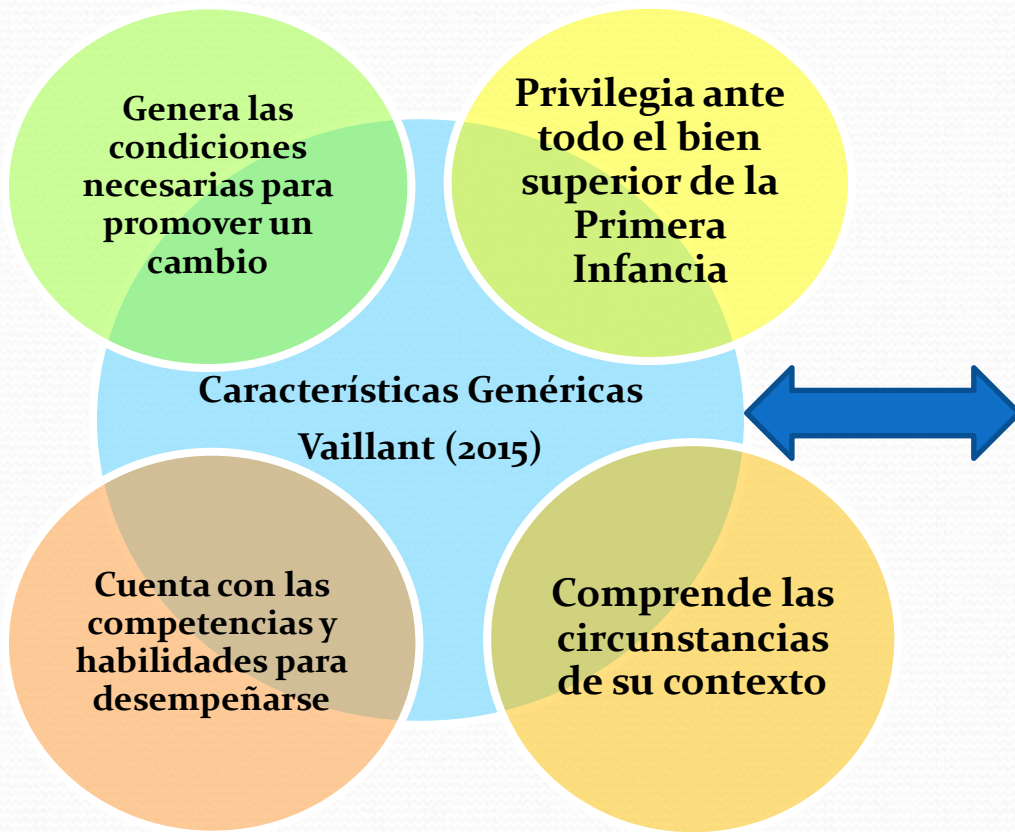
Genera las condiciones necesarias para promover un cambio

Privilegia ante todo el bien superior de la Primera Infancia

Características Genéricas Vaillant (2015)

Cuenta con las competencias y habilidades para desempeñarse

Comprende las circunstancias de su contexto